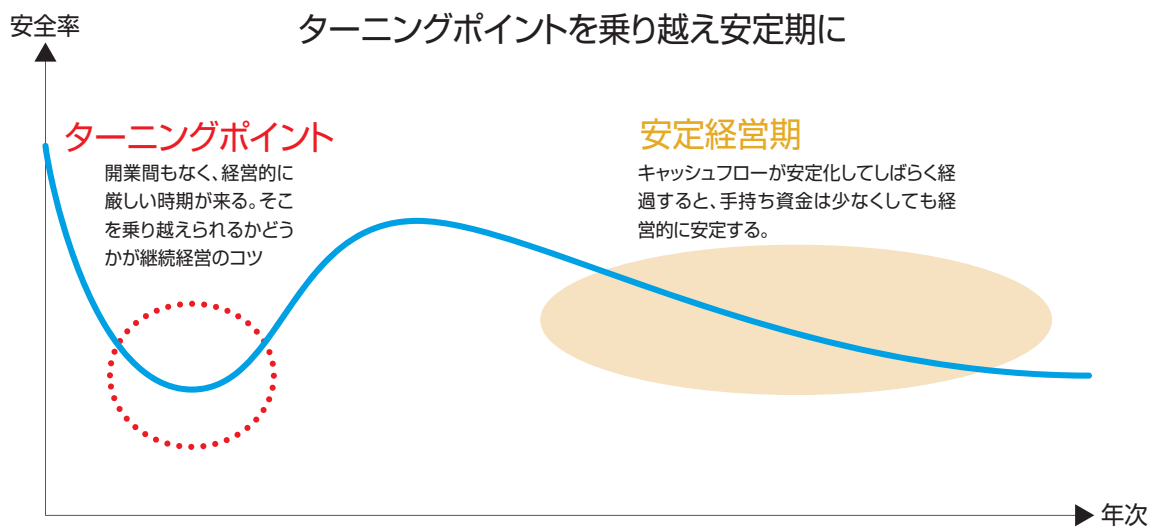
安全率

ターニングポイントを乗り越え安定期に

ターニングポイント

開業間もなく、経営的に厳しい時期が来る。そこを乗り越えられるかどうかが継続経営のコツ

安定経営期

キャッシュフローが安定化してしばらく経過すると、手持ち資金は少なくしても経営的に安定する。

年次